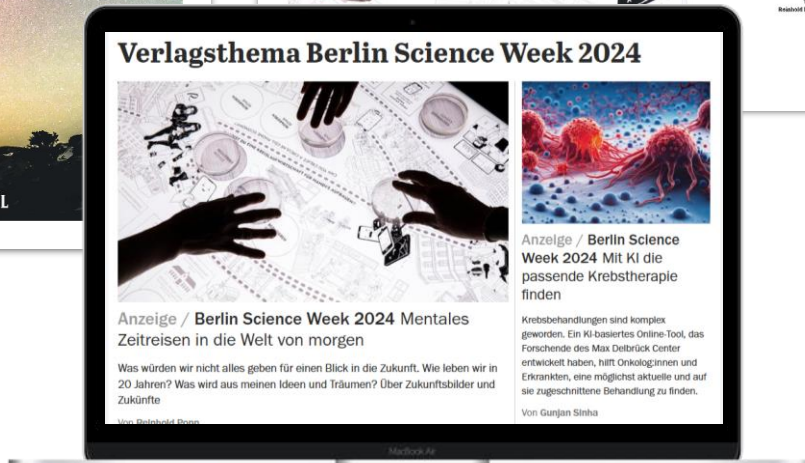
Verlagsthema Berlin Science Week 2024

Anzeige / Berlin Science Week 2024 Mentales Zeitreisen in die Welt von morgen

Was würden wir nicht alles geben für einen Blick in die Zukunft. Wie leben wir in 20 Jahren? Was wird aus meinen Ideen und Träumen? Über Zukunftsbilder und Zukünfte

Von Reinhold Popp

Anzeige / Berlin Science Week 2024 Mit KI die passende Krebstherapie finden

Krebsbehandlungen sind komplex geworden. Ein KI-basiertes Online-Tool, das Forschende des Max Delbrück Center entwickelt haben, hilft Onkolog:innen und Erkrankten, eine möglichst aktuelle und auf sie zugeschnittene Behandlung zu finden.

Von Gunjan Sinha

MacBook Air

Reinhold

L